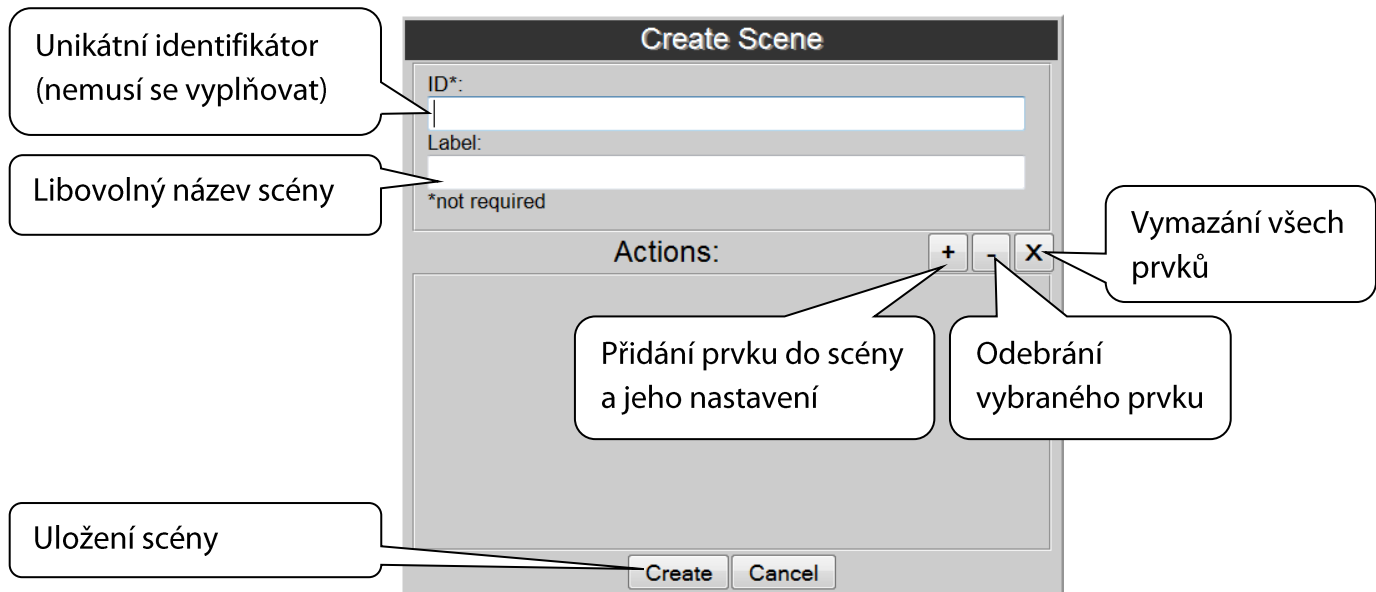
Create Scene

Unikátní identifikátor (nemusí se vyplňovat)

ID*:

Label:

Libovolný název scény

*not required

Actions:

+

-

X

Vymazání všech prvků

Přidání prvku do scény a jeho nastavení

Odebrání vybraného prvku

Uložení scény

Create

Cancel